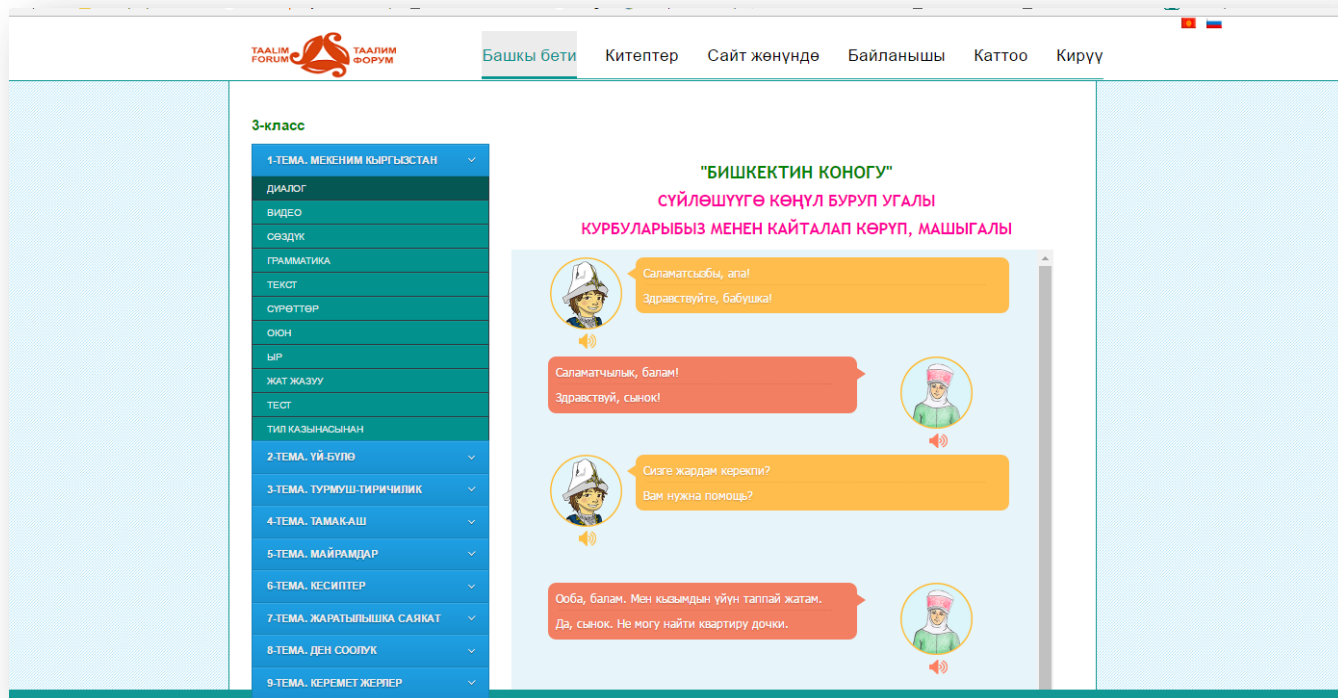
TAALIM FORUM ТААЛИМ ФОРУМ

Башкы бети Китептер Сайт жөнүндө Байланышы Каттоо Кирүү

3-класс

1-ТЕМА. МЕКЕНИМ КЫРГЫЗСТАН
ДИАЛОГ
ВИДЕО
СӨЗДҮК
ГРАММАТИКА
ТЕКСТ
СҮРӨТТӨР
ОЮН
ЫР
ЖАТ ЖАЗУУ
ТЕСТ
ТИЛ КАЗЫНАСЫНАН
2-ТЕМА. ҮЙ-БҮЛӨ
3-ТЕМА. ТУРМУШ-ТИРИЧИЛИК
4-ТЕМА. ТАМАК-АШ
5-ТЕМА. МАЙРАМДАР
6-ТЕМА. КЕСИПТЕР
7-ТЕМА. ЖАРАТЫЛЫШКА САЯКАТ
8-ТЕМА. ДЕН СООЛУК
9-ТЕМА. КЕРЕМЕТ ЖЕРЛЕР

"БИШКЕКТИН КОНОГУ"
СҮЙЛӨШҮҮГӨ КӨҢҮЛ БУРУП УГАЛЫ
КУРБУЛАРЫБЫЗ МЕНЕН КАЙТАЛАП КӨРҮП, МАШЫГАЛЫ

Саламатсызбы, апа!
Здравствуйте, бабушка!

Саламатчылык, балам!
Здравствуй, сынок!

Сизге жардам керекпи?
Вам нужна помощь?

Ооба, балам. Мен кызымдын үйүн таппай жатам.
Да, сынок. Не могу найти квартиру дочки.